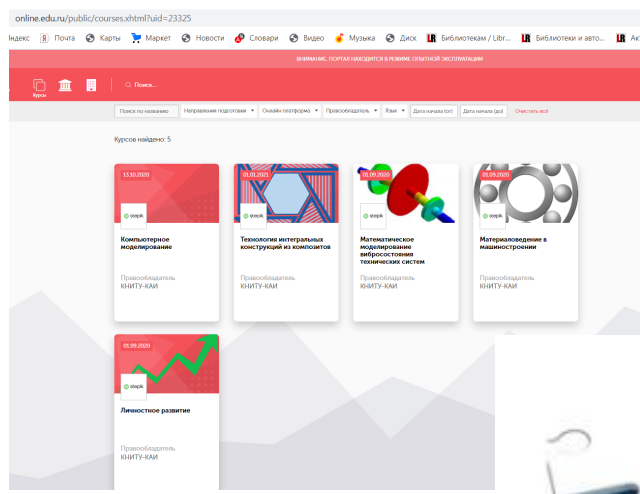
online.edu.ru/public/courses.xhtml?uid=23325

ндекс Почта Карты Маркет Новости Словари Видео Музыка Диск Библиотекам / Libr... Библиотеки и авто... Ак

ВНИМАНИЕ, ПОРТАЛ НАХОДИТСЯ В РЕЖИМЕ ОПЫТНОЙ ЭКСПЛУАТАЦИИ

Курсы

Поиск...

Поиск по названию | Направление подготовки | Онлайн платформа | Правообладатель | Язык | Дата начала (от) | Дата начала (до) | Очистить всё

Курсов найдено: 5

13.10.2020
stepik
Компьютерное моделирование
Правообладатель
КНИТУ-КАИ

01.01.2021
stepik
Технология интегральных конструкций из композитов
Правообладатель
КНИТУ-КАИ

01.09.2020
stepik
Математическое моделирование вибросостояния технических систем
Правообладатель
КНИТУ-КАИ

01.09.2020
stepik
Материаловедение в машиностроении
Правообладатель
КНИТУ-КАИ

01.09.2020
stepik
Личностное развитие
Правообладатель
КНИТУ-КАИ